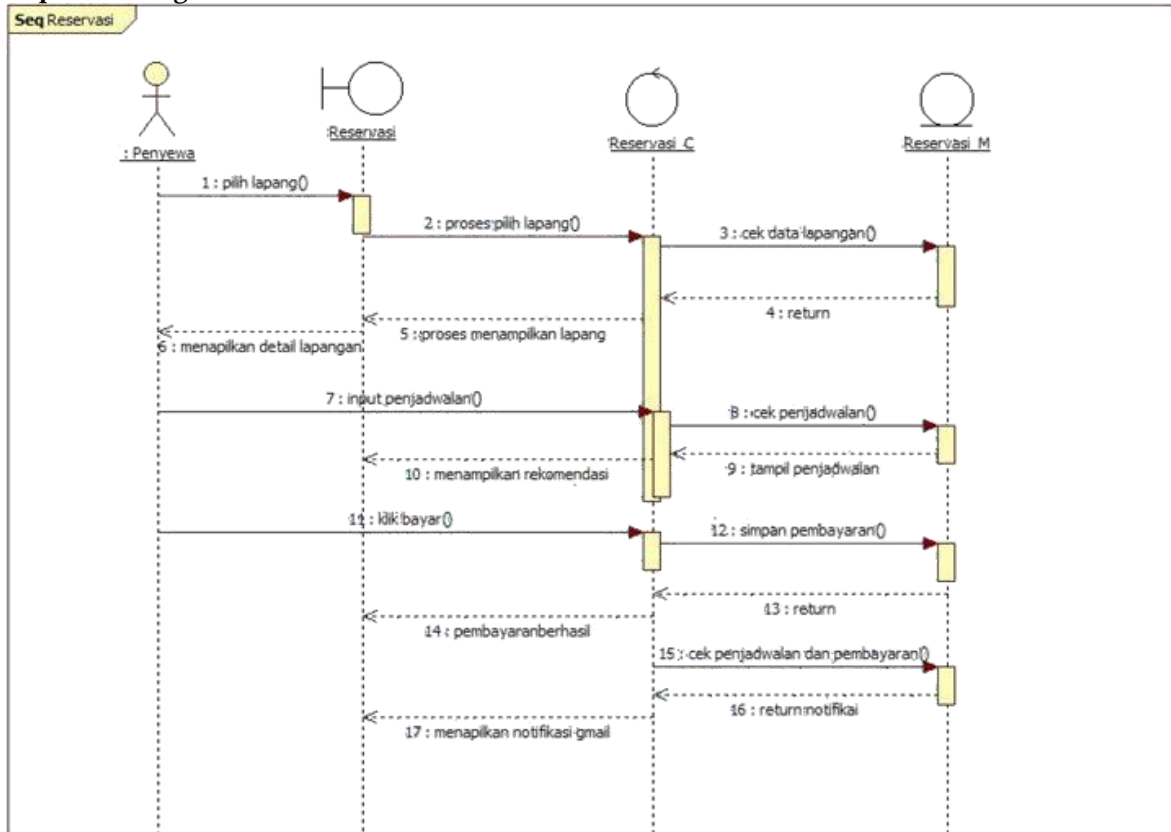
Seq Reservasi

: Penyewa

:Reservasi

Reservasi_C

Reservasi_M

1 : pilih lapang()

2 : proses pilih lapang()

3 : cek data lapangan()

4 : return

5 : proses menampilkan lapang

6 : menapilkan detail lapangan

7 : input penjadwalan()

8 : cek penjadwalan()

9 : tampil penjadwalan

10 : menampilkan rekomendasi

11 : klik bayar()

12 : simpan pembayaran()

13 : return

14 : pembayaranberhasil

15 : cek penjadwalan dan pembayaran()

16 : return notifikai

17 : menapilkan notifikasi gmail